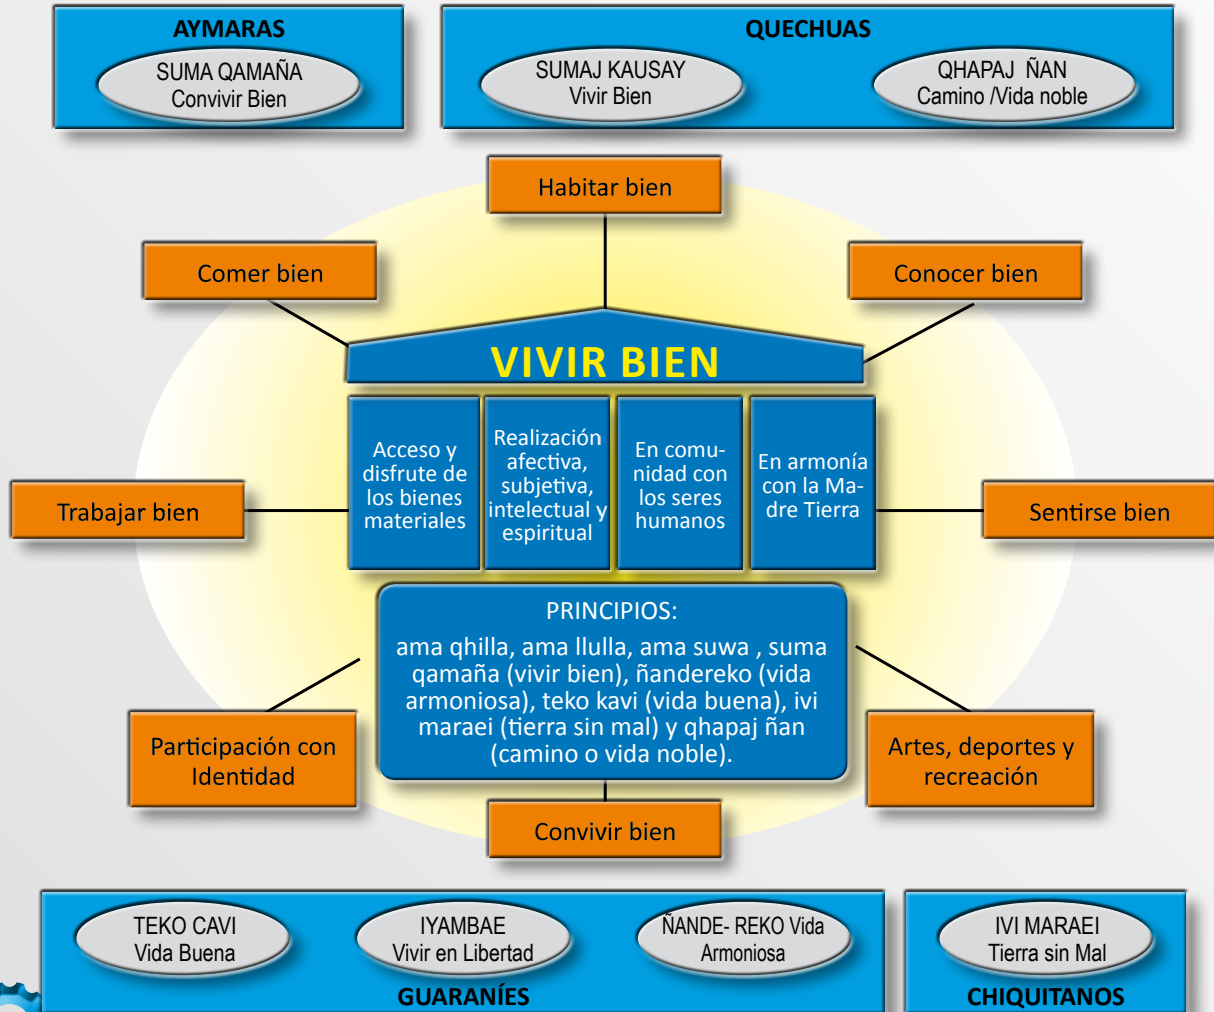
AYMARAS

SUMA QAMAÑA
Convivir Bien

QUECHUAS

SUMAJ KAUSAY
Vivir Bien

QHAPAJ ÑAN
Camino /Vida noble

Habitar bien

Comer bien

Conocer bien

VIVIR BIEN

Acceso y disfrute de los bienes materiales

Realización afectiva, subjetiva, intelectual y espiritual

En comunidad con los seres humanos

En armonía con la Madre Tierra

Trabajar bien

Sentirse bien

PRINCIPIOS:

ama qhilla, ama llulla, ama suwa , suma qamaña (vivir bien), ñandereko (vida armoniosa), teko kavi (vida buena), ivi maraei (tierra sin mal) y qhapaj ñan (camino o vida noble).

Participación con Identidad

Artes, deportes y recreación

Convivir bien

TEKO CAVI
Vida Buena

IYAMBAE
Vivir en Libertad

ÑANDE- REKO Vida Armoniosa

GUARANÍES

IVI MARAEI
Tierra sin Mal

CHIQUITANOS